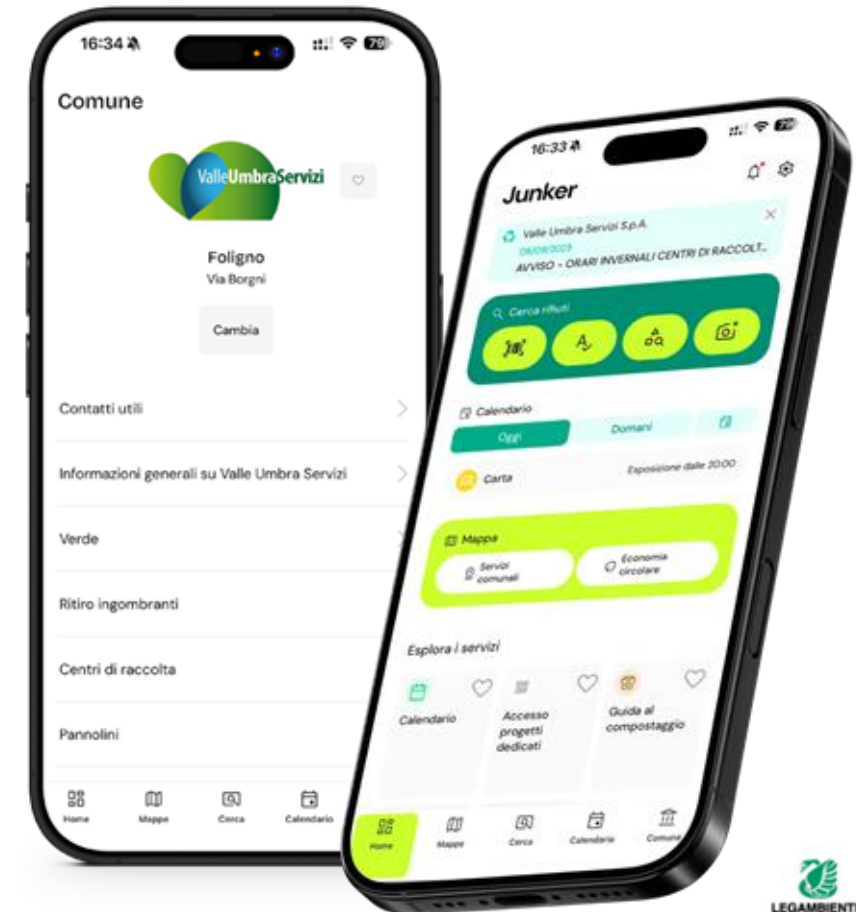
16:34

Comune

ValleUmbraServizi

Foligno
Via Borgni

Cambia

Contatti utili

Informazioni generali su Valle Umbra Servizi

Verde

Ritiro ingombranti

Centri di raccolta

Pannolini

Home Mappe Cerca Calendario

16:33

Junker

Valle Umbra Servizi S.p.A.
06/09/2023
AVVISO - ORARI INVERNALI CENTRI DI RACCOLT...

Cerca rifiuti

Calendario
Oggi Domani

Carta Esposizione dalle 20:00

Mappa
Servizi comunali
Economia circolare

Esplora i servizi

Calendario
Accesso progetti dedicati
Guida al compostaggio

Home Mappe Cerca Calendario Comune

LEGAMBIENTE